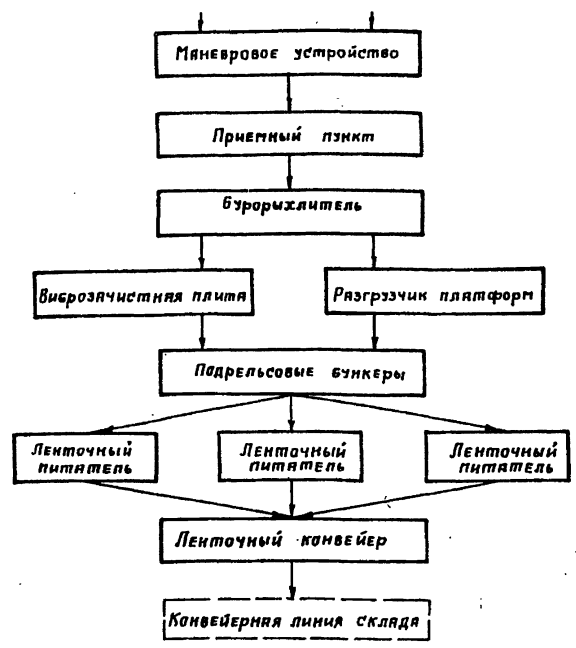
Маневровое устройство

Приемный пункт

Бурорыхлитель

Виброзачистная плита

Разгрузчик платформ

Подрельсовые бункеры

Ленточный питатель

Ленточный питатель

Ленточный питатель

Ленточный конвейер

Конвейерная линия склада